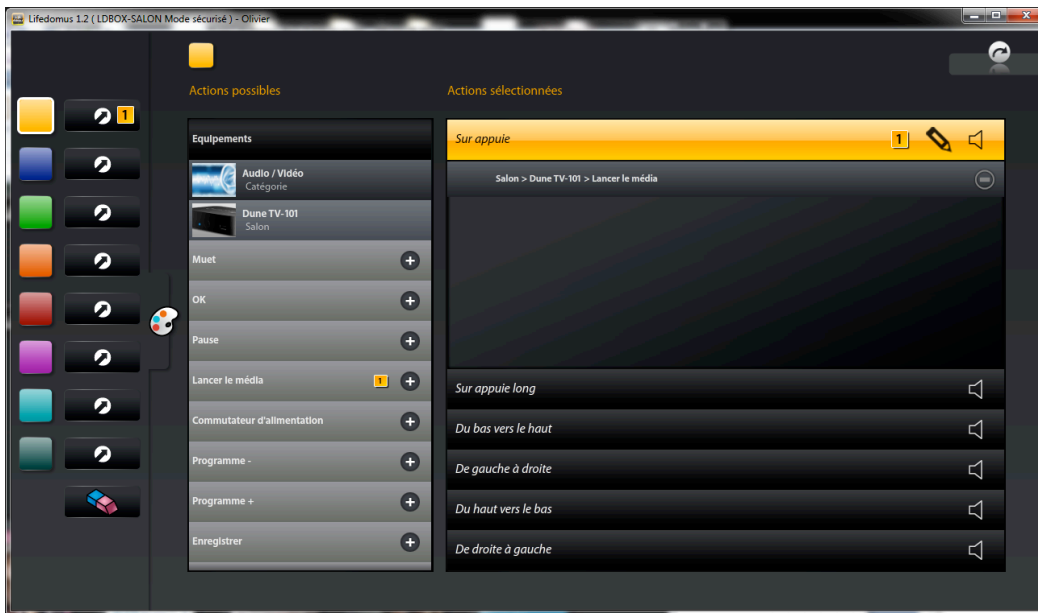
Lifedomus 1.2 ( LDBOX-SALON Mode sécurisé ) - Olivier

1

Actions possibles

Actions sélectionnées

Equipements

Audio / Vidéo
Catégorie

Dune TV-101
Salon

Muet

OK

Pause

Lancer le média 1

Commutateur d'alimentation

Programme -

Programme +

Enregistrer

Sur appuie 1

Salon > Dune TV-101 > Lancer le média

Sur appuie long

Du bas vers le haut

De gauche à droite

Du haut vers le bas

De droite à gauche